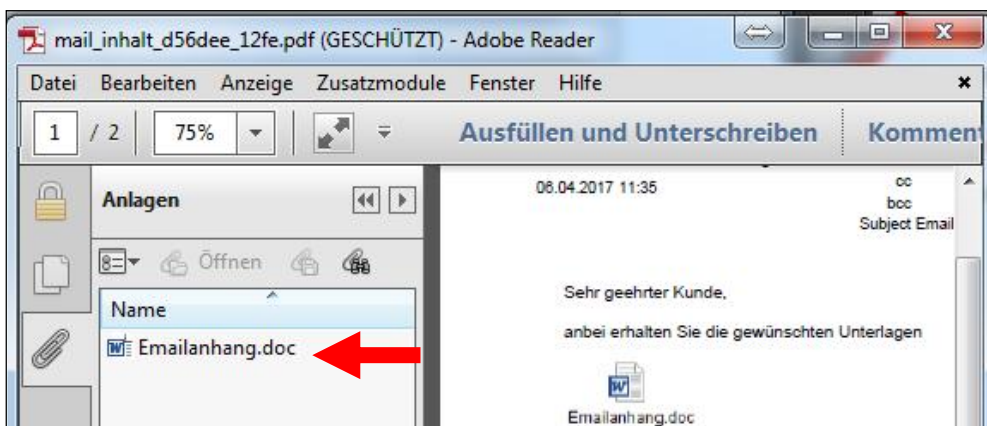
mail_inhalt_d56dee_12fe.pdf (GESCHÜTZT) - Adobe Reader

Datei Bearbeiten Anzeige Zusatzmodule Fenster Hilfe

1 / 2 75% Ausfüllen und Unterschreiben Komment

Anlagen

Öffnen

Name

Emailanhang.doc

06.04.2017 11:35

cc
bcc
Subject Email

Sehr geehrter Kunde,

anbei erhalten Sie die gewünschten Unterlagen

Emailanhang.doc